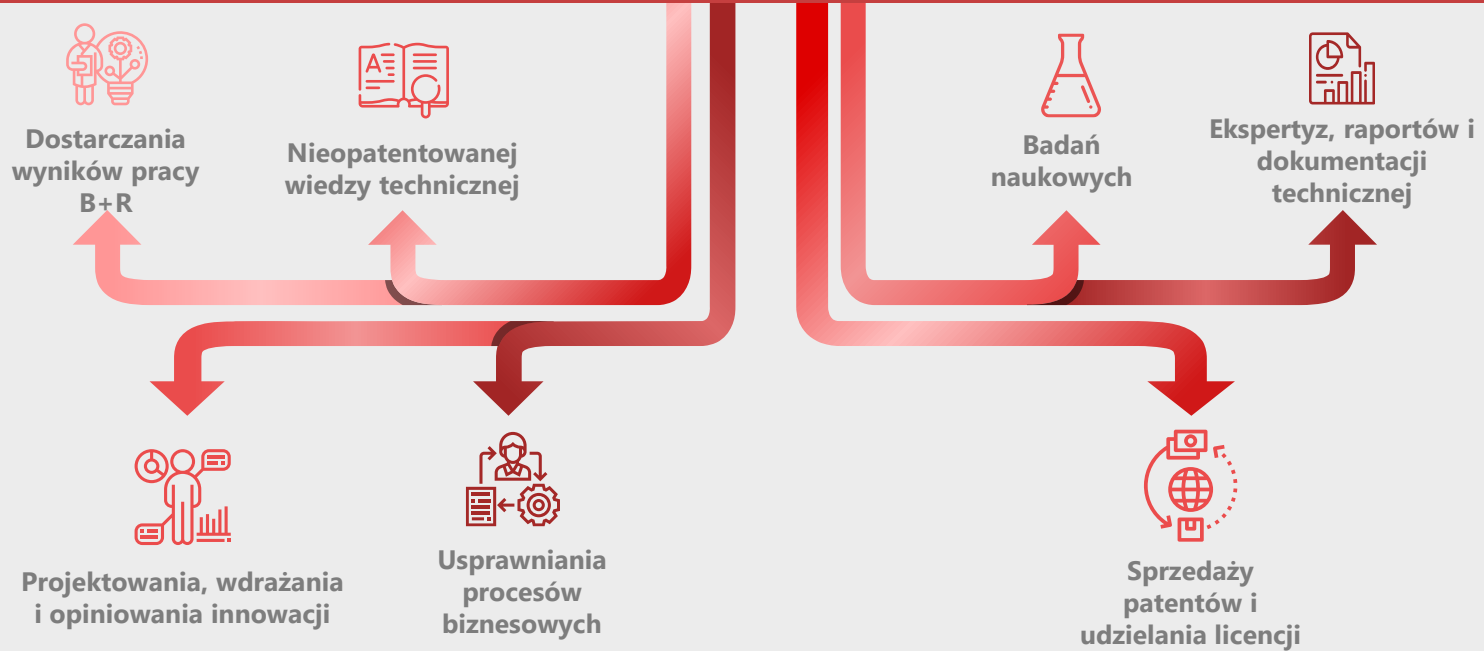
Dostarczania wyników pracy B+R

Nieopatentowanej wiedzy technicznej

Badań naukowych

Ekspertyz, raportów i dokumentacji technicznej

Projektowania, wdrażania i opiniowania innowacji

Usprawniania procesów biznesowych

Sprzedaży patentów i udzielania licencji